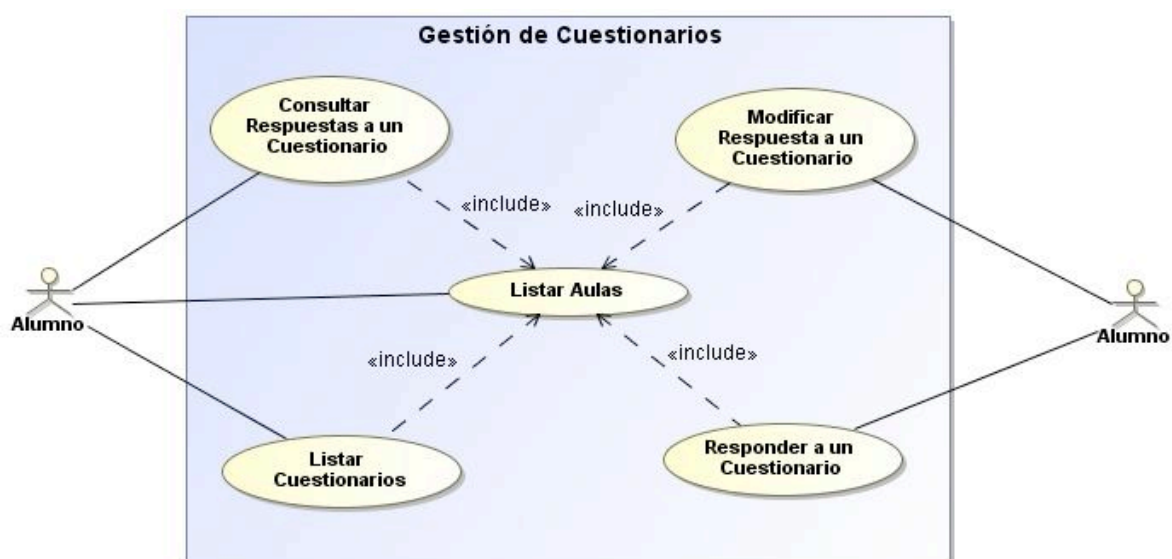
Gestión de Cuestionarios

Consultar Respuestas a un Cuestionario

Modificar Respuesta a un Cuestionario

«include»

«include»

Alumno

Listar Aulas

Alumno

«include»

«include»

Listar Cuestionarios

Responder a un Cuestionario